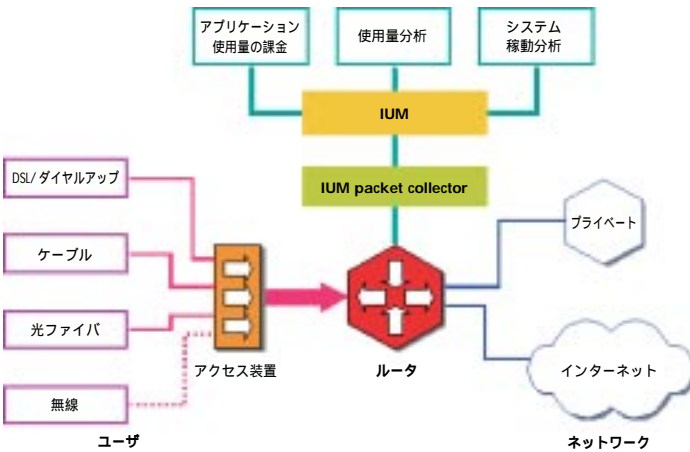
アプリケーション使用量の課金

使用量分析

システム稼動分析

IUM

IUM packet collector

DSL/ダイヤルアップ

ケーブル

光ファイバ

無線

ユーザ

アクセス装置

ルータ

プライベート

インターネット

ネットワーク